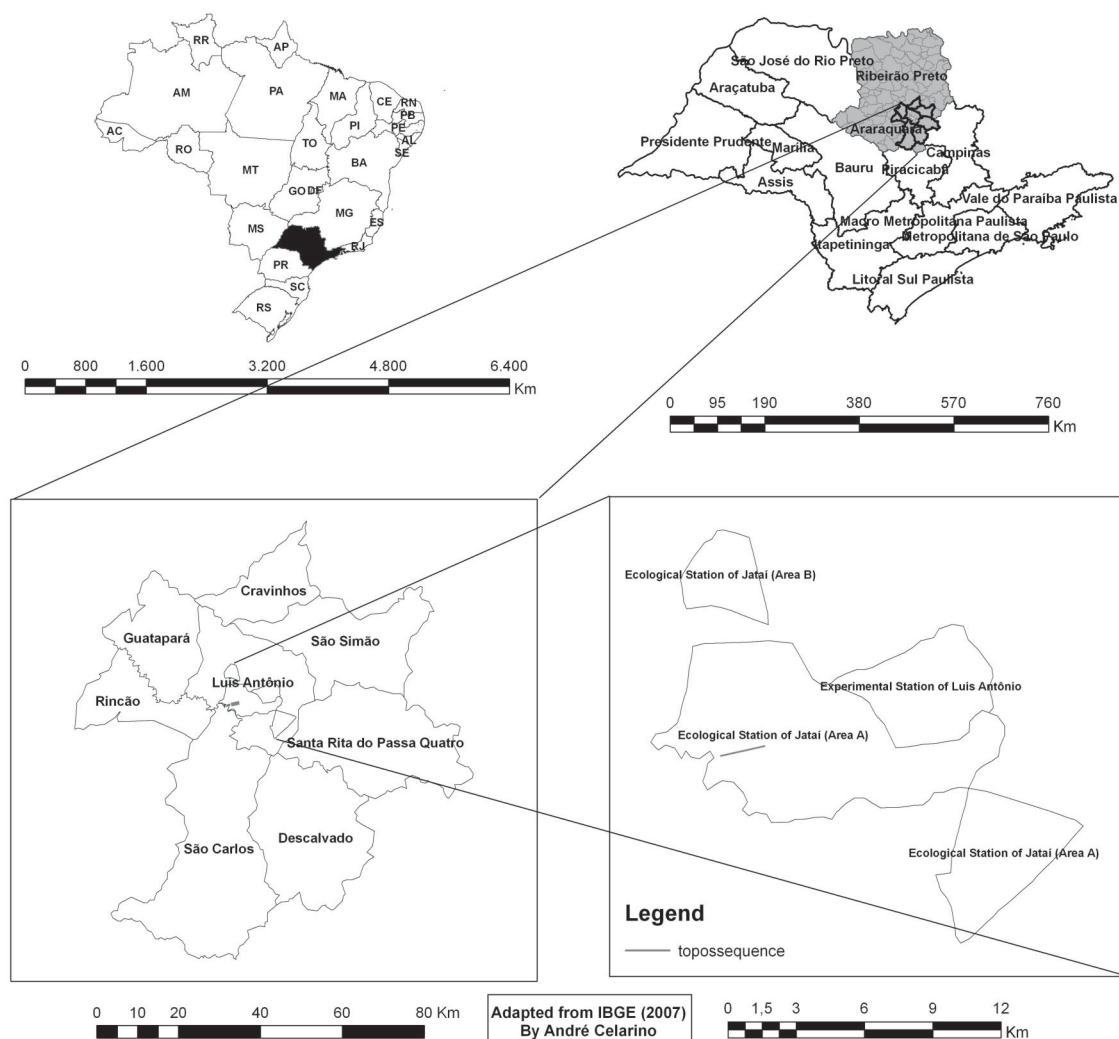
RR
AP
AM
PA
MA
CE
RN
PB
PE
AL
SE
PI
AC
RO
TO
MT
BA
GO
DF
MG
ES
MS
RJ
PR
SC
RS

0 800 1.600 3.200 4.800 6.400
Km

São José do Rio Preto
Ribeirão Preto
Araçatuba
Presidente Prudente
Marília
Araraquara
Campinas
Assis
Bauru
Piracicaba
Vale do Paraíba Paulista
Macro Metropolitana Paulista
Itapetininga
Metropolitana de São Paulo
Litoral Sul Paulista

0 95 190 380 570 760
Km

Cravinhos
Guatapará
São Simão
Luís Antônio
Rincão
Santa Rita do Passa Quatro
São Carlos
Descalvado

Ecological Station of Jataí (Area B)
Experimental Station of Luís Antônio
Ecological Station of Jataí (Area A)
Ecological Station of Jataí (Area A)

Legend
topossequence

0 10 20 40 60 80 Km

Adapted from IBGE (2007)
By André Celarino

0 1,5 3 6 9 12
Km